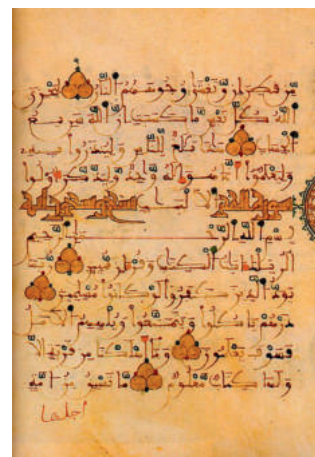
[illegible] الدار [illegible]
الذين كفروا لست مرسلا قل كفى بالله شهيدا
بيني وبينكم ومن عنده علم الكتب
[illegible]
سورة الحجر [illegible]
بسم الله الرحمن الرحيم
الر تلك ءايت الكتب وقرءان مبين ربما
يود الذين كفروا لو كانوا مسلمين
ذرهم ياكلوا ويتمتعوا ويلههم الامل
فسوف يعلمون وما اهلكنا من قرية الا
ولها كتب معلوم ما تسبق من امة
اجلها